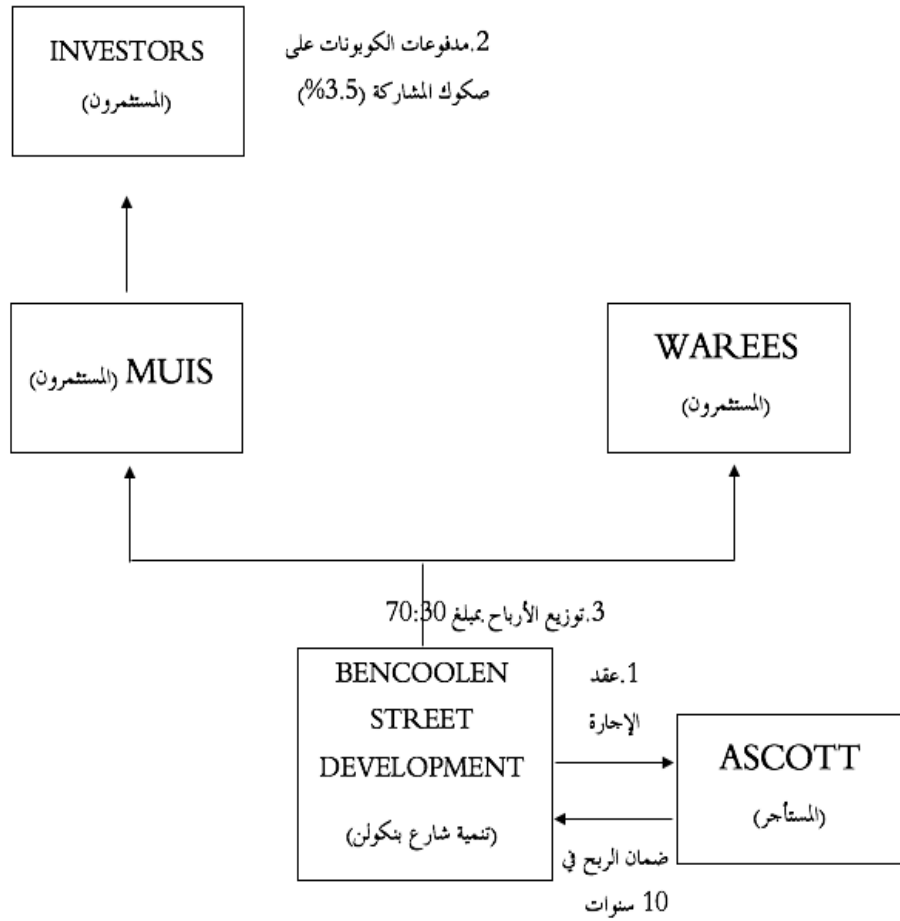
INVESTORS
(المستثمرون)

2.مدفوعات الكوبونات على صكوك المشاركة (3.5%)

MUIS (المستثمرون)

WAREES
(المستثمرون)

3.توزيع الأرباح بمبلغ 70:30

BENCOOLEN STREET DEVELOPMENT
(تنمية شارع بنكولن)

1.عقد الإجارة

ASCOTT
(المستأجر)

ضمان الربح في 10 سنوات